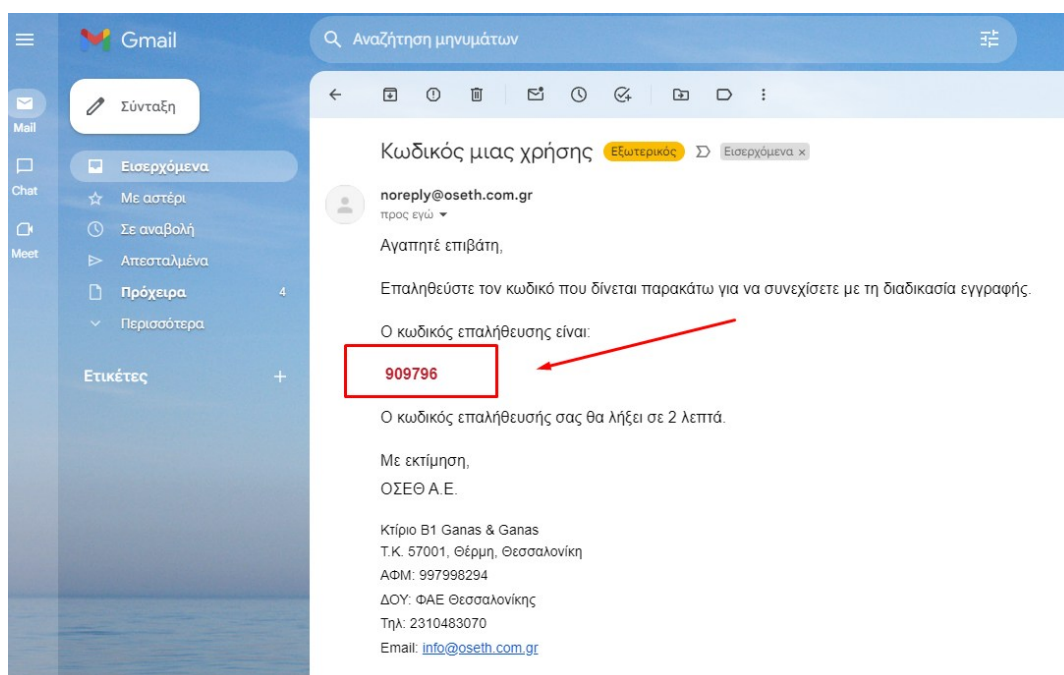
Gmail
Αναζήτηση μηνυμάτων
Mail
Chat
Meet
Σύνταξη
Εισερχόμενα
Με αστέρι
Σε αναβολή
Απεσταλμένα
Πρόχειρα 4
Περισσότερα
Ετικέτες +

Κωδικός μιας χρήσης Εξωτερικός Εισερχόμενα ×

noreply@oseth.com.gr
προς εγώ

Αγαπητέ επιβάτη,

Επαληθεύστε τον κωδικό που δίνεται παρακάτω για να συνεχίσετε με τη διαδικασία εγγραφής.

Ο κωδικός επαλήθευσης είναι:

909796

Ο κωδικός επαλήθευσής σας θα λήξει σε 2 λεπτά.

Με εκτίμηση,
ΟΣΕΘ Α.Ε.

Κτίριο Β1 Ganas & Ganas
Τ.Κ. 57001, Θέρμη, Θεσσαλονίκη
ΑΦΜ: 997998294
ΔΟΥ: ΦΑΕ Θεσσαλονίκης
Τηλ: 2310483070
Email: info@oseth.com.gr